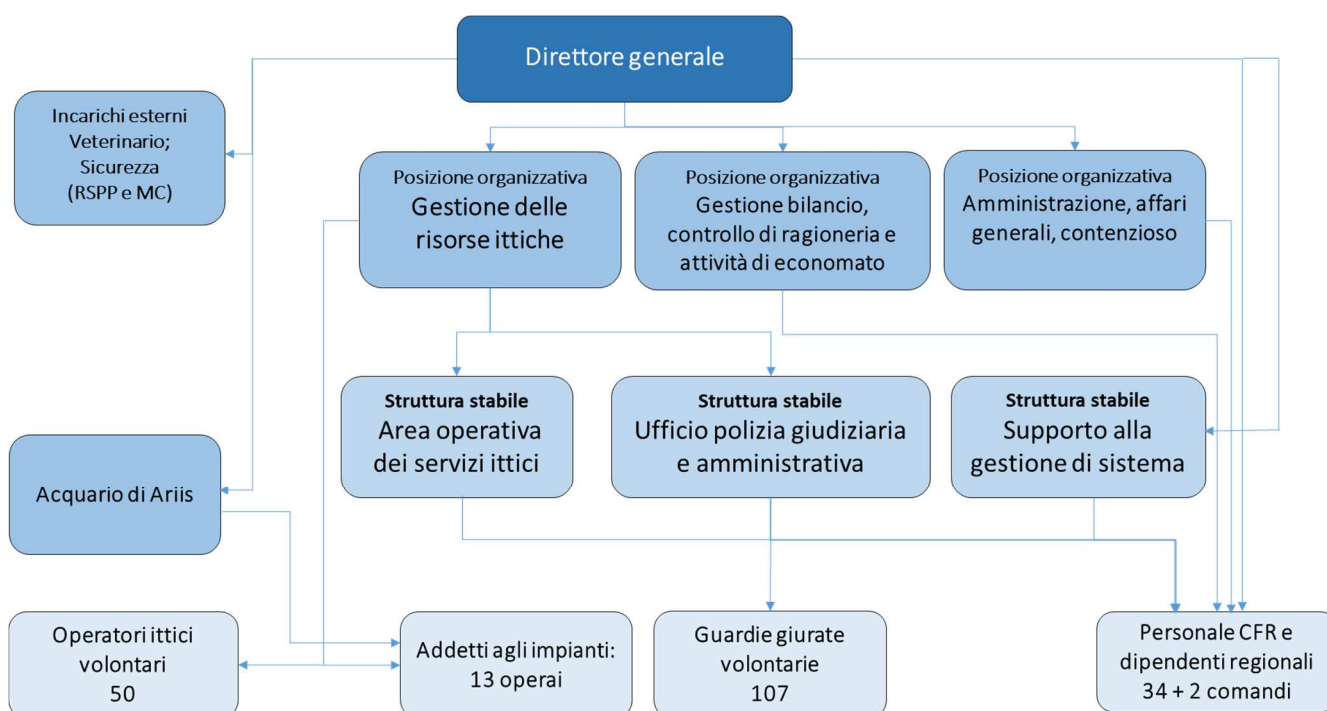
Direttore generale

Incarichi esterni Veterinario; Sicurezza (RSPP e MC)

Posizione organizzativa
Gestione delle risorse ittiche

Posizione organizzativa
Gestione bilancio, controllo di ragioneria e attività di economato

Posizione organizzativa
Amministrazione, affari generali, contenzioso

Struttura stabile
Area operativa dei servizi ittici

Struttura stabile
Ufficio polizia giudiziaria e amministrativa

Struttura stabile
Supporto alla gestione di sistema

Acquario di Ariis

Operatori ittici volontari 50

Addetti agli impianti: 13 operai

Guardie giurate volontarie 107

Personale CFR e dipendenti regionali 34 + 2 comandi